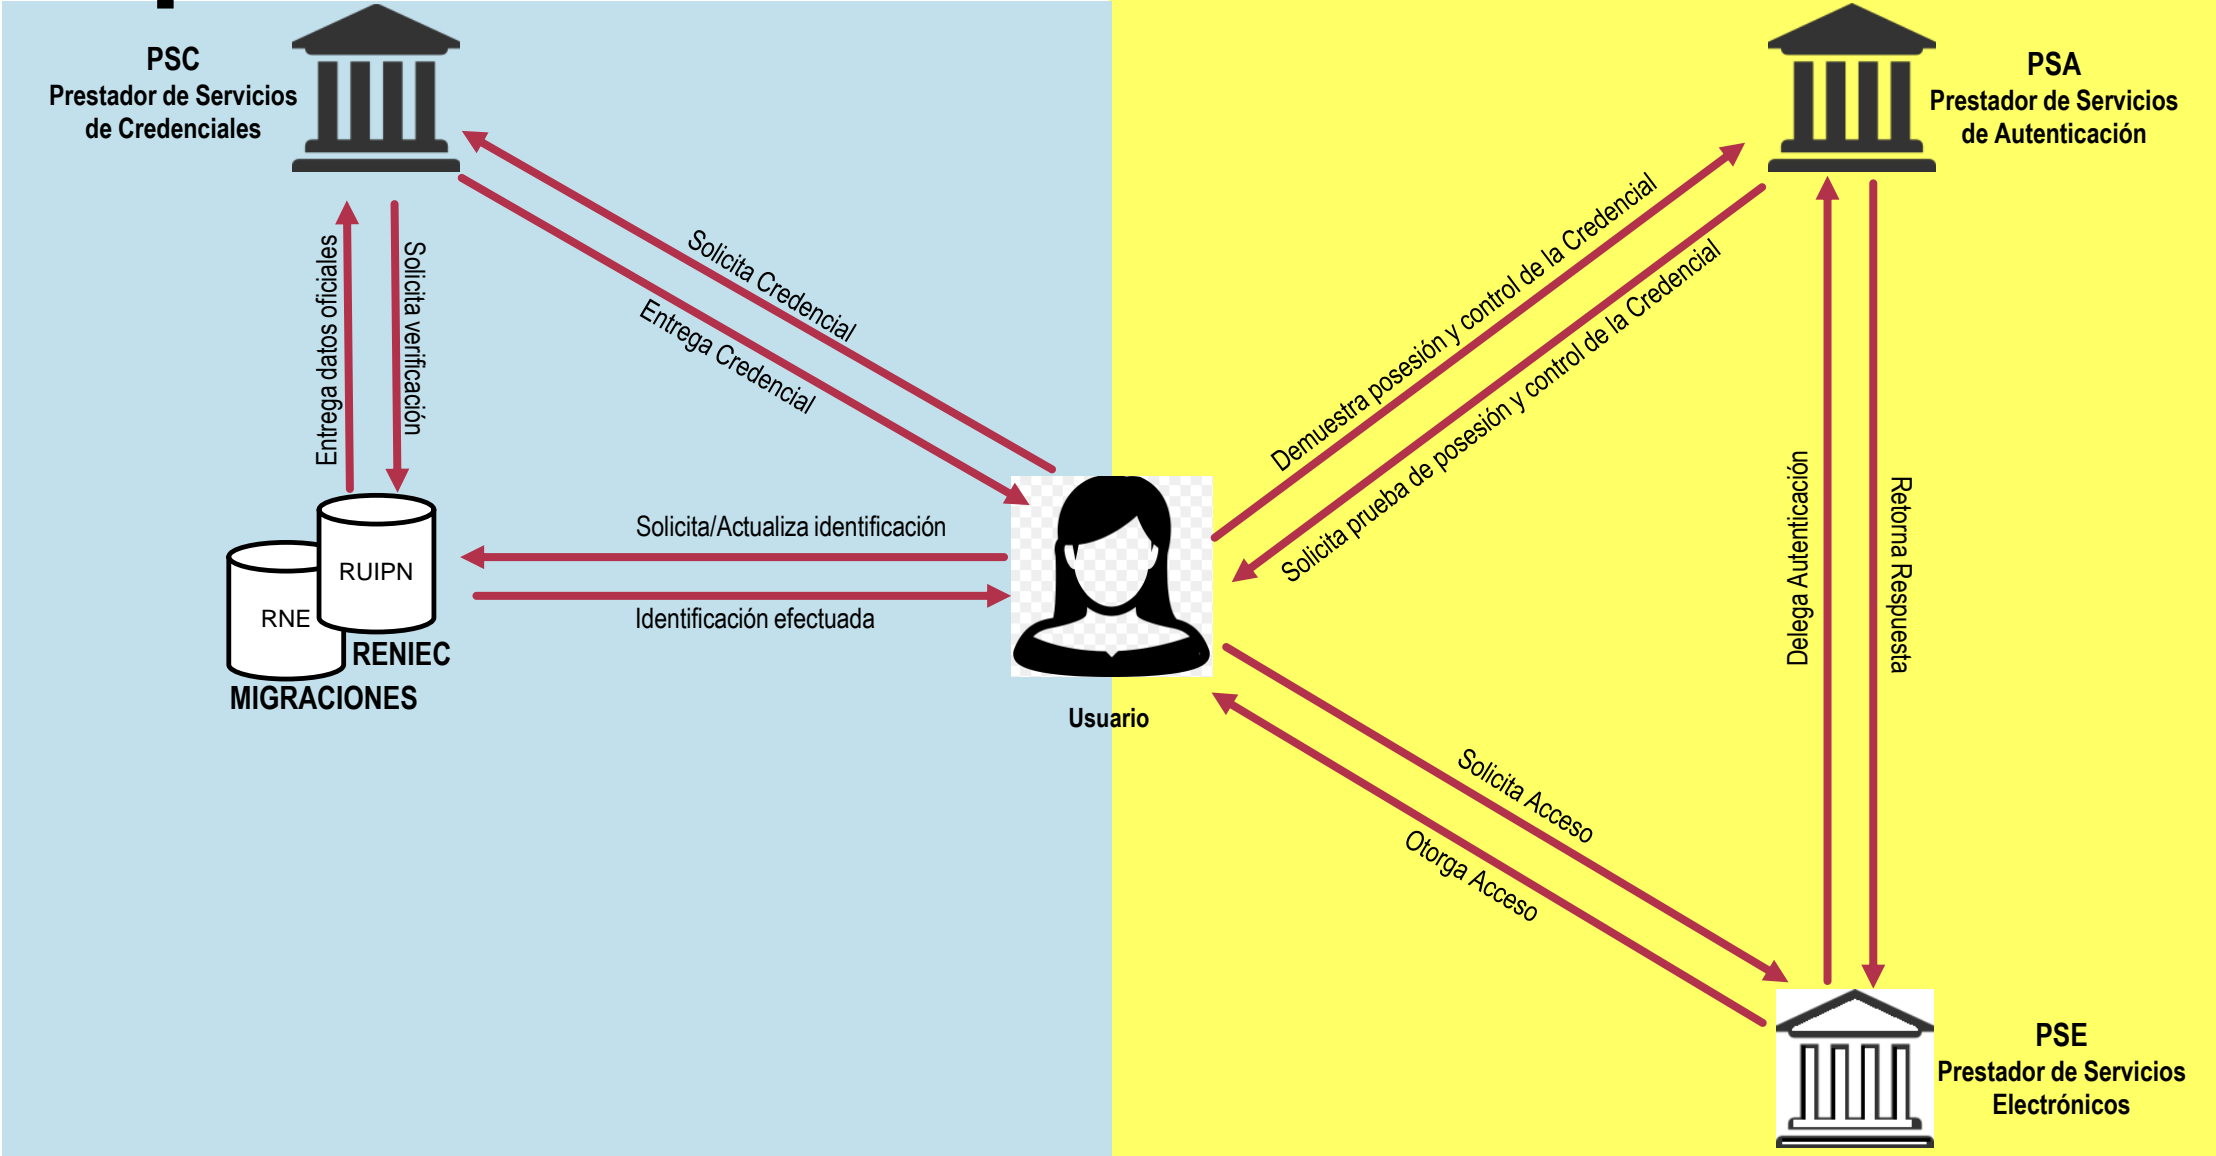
PSC
Prestador de Servicios de Credenciales

PSA
Prestador de Servicios de Autenticación

Entrega datos oficiales

Solicita verificación

Solicita Credencial

Entrega Credencial

Demuestra posesión y control de la Credencial

Solicita prueba de posesión y control de la Credencial

Delega Autenticación

Retorna Respuesta

RUIPN

RNE

RENIEC

MIGRACIONES

Solicita/Actualiza identificación

Identificación efectuada

Usuario

Solicita Acceso

Otorga Acceso

PSE
Prestador de Servicios Electrónicos